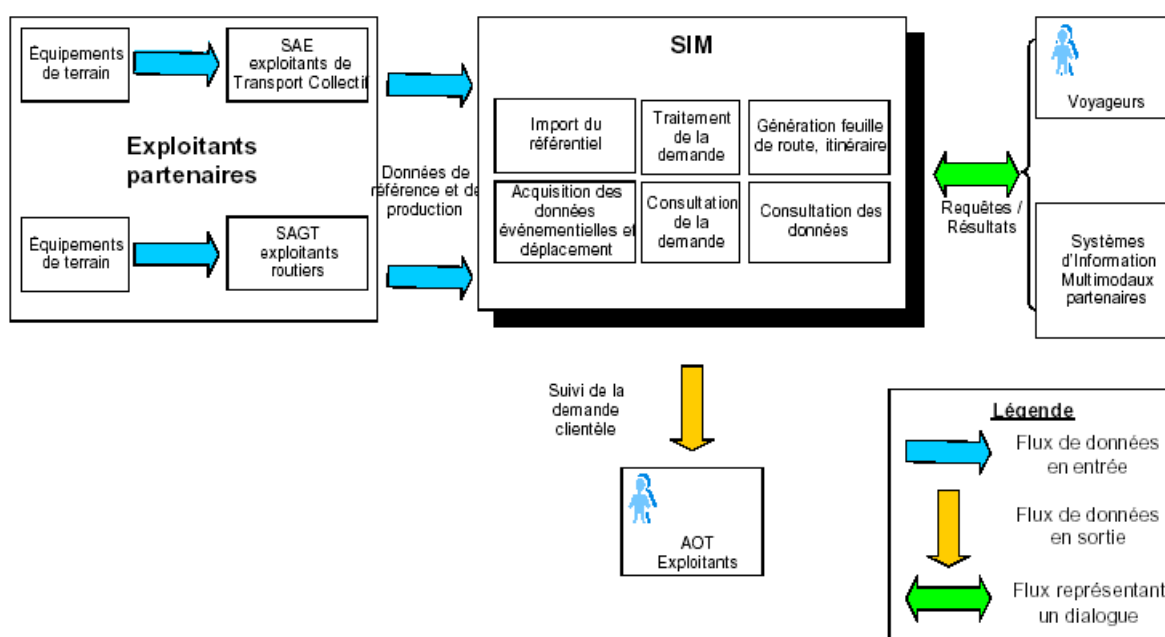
Équipements de terrain

SAE exploitants de Transport Collectif

Exploitants partenaires

Équipements de terrain

SAGT exploitants routiers

Données de référence et de production

SIM

Import du référentiel

Traitement de la demande

Génération feuille de route, itinéraire

Acquisition des données événementielles et déplacement

Consultation de la demande

Consultation des données

Requêtes / Résultats

Voyageurs

Systèmes d'Information Multimodaux partenaires

Suivi de la demande clientèle

AOT Exploitants

Légende

Flux de données en entrée

Flux de données en sortie

Flux représentant un dialogue